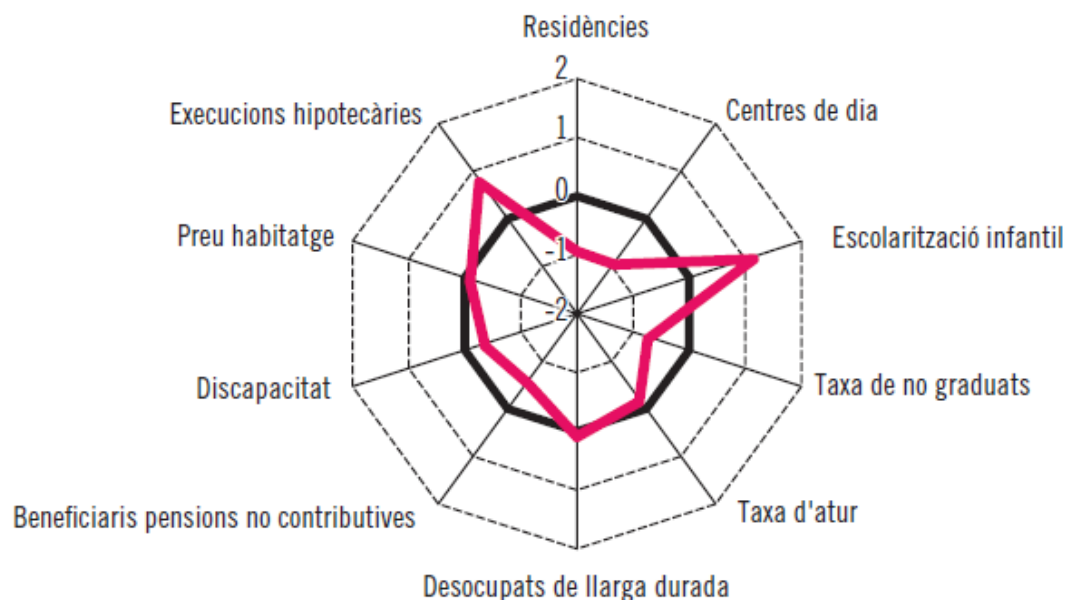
Residències

2

1

0

-1

-2

Centres de dia

Escolarització infantil

Taxa de no graduats

Taxa d'atur

Desocupats de llarga durada

Beneficiaris pensions no contributives

Discapacitat

Preu habitatge

Execucions hipotecàries